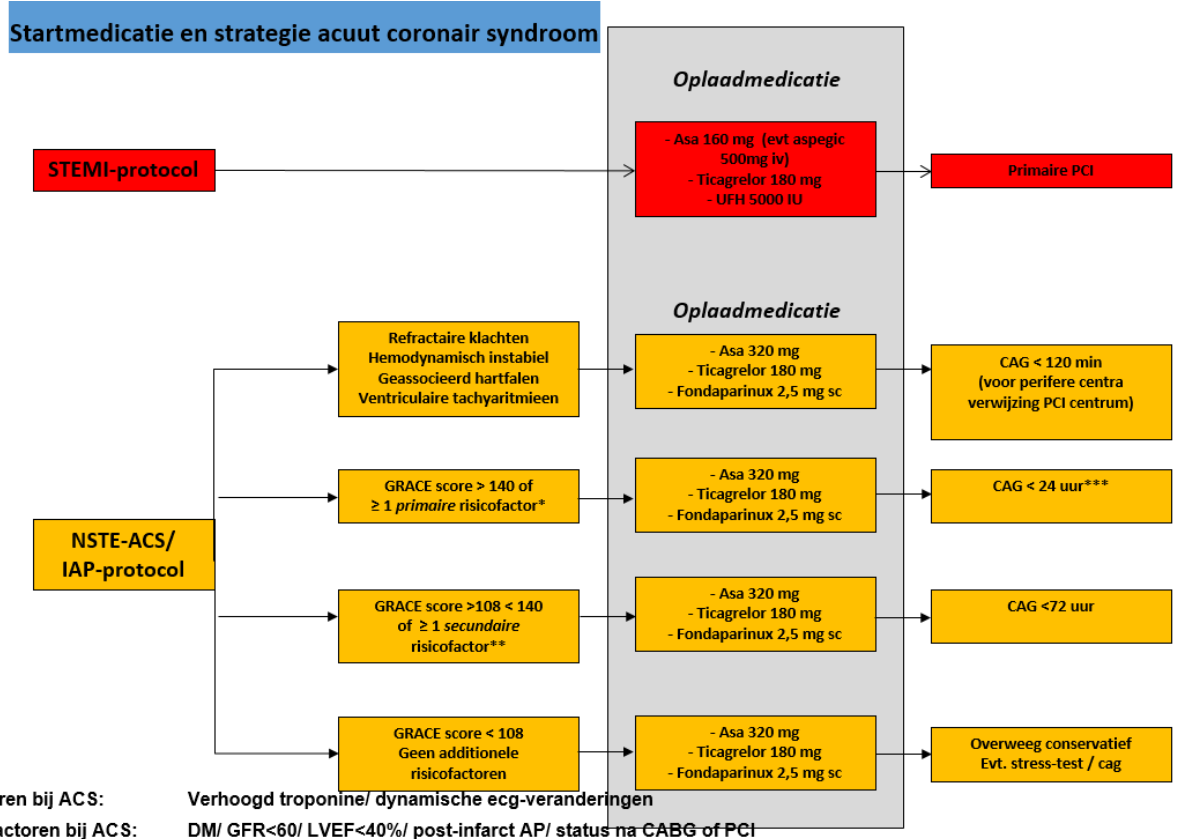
Startmedicatie en strategie acuut coronair syndroom

Oplaadmedicatie

STEMI-protocol

- Asa 160 mg (evt aspegic 500mg iv)
- Ticagrelor 180 mg
- UFH 5000 IU

Primaire PCI

Oplaadmedicatie

Refractaire klachten
Hemodynamisch instabiel
Geassocieerd hartfalen
Ventriculaire tachyaritmieen

- Asa 320 mg
- Ticagrelor 180 mg
- Fondaparinux 2,5 mg sc

CAG < 120 min
(voor perifere centra verwijzing PCI centrum)

GRACE score > 140 of ≥ 1 *primaire* risicofactor*

- Asa 320 mg
- Ticagrelor 180 mg
- Fondaparinux 2,5 mg sc

CAG < 24 uur***

NSTE-ACS/
IAP-protocol

GRACE score >108 < 140 of ≥ 1 *secundaire* risicofactor**

- Asa 320 mg
- Ticagrelor 180 mg
- Fondaparinux 2,5 mg sc

CAG <72 uur

GRACE score < 108
Geen additionele risicofactoren

- Asa 320 mg
- Ticagrelor 180 mg
- Fondaparinux 2,5 mg sc

Overweeg conservatief
Evt. stress-test / cag

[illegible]ren bij ACS: Verhoogd troponine/ dynamische ecg-veranderingen
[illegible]actoren bij ACS: DM/ GFR<60/ LVEF<40%/ post-infarct AP/ status na CABG of PCI